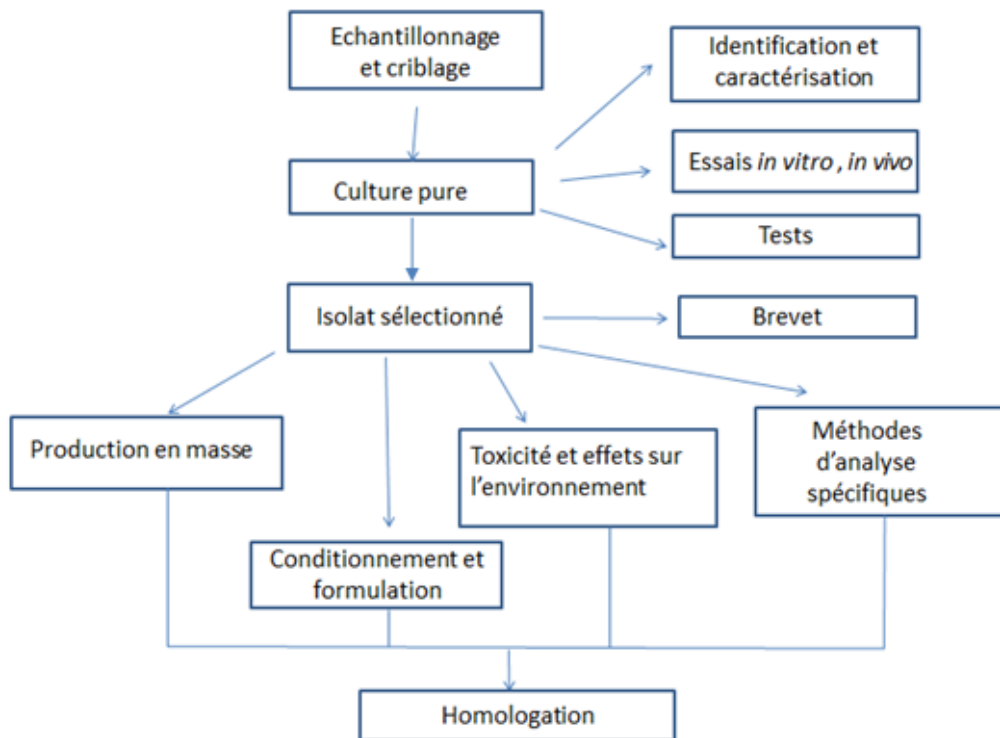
Echantillonnage et criblage

Identification et caractérisation

Culture pure

Essais *in vitro* , *in vivo*

Tests

Isolat sélectionné

Brevet

Production en masse

Toxicité et effets sur l'environnement

Méthodes d'analyse spécifiques

Conditionnement et formulation

Homologation